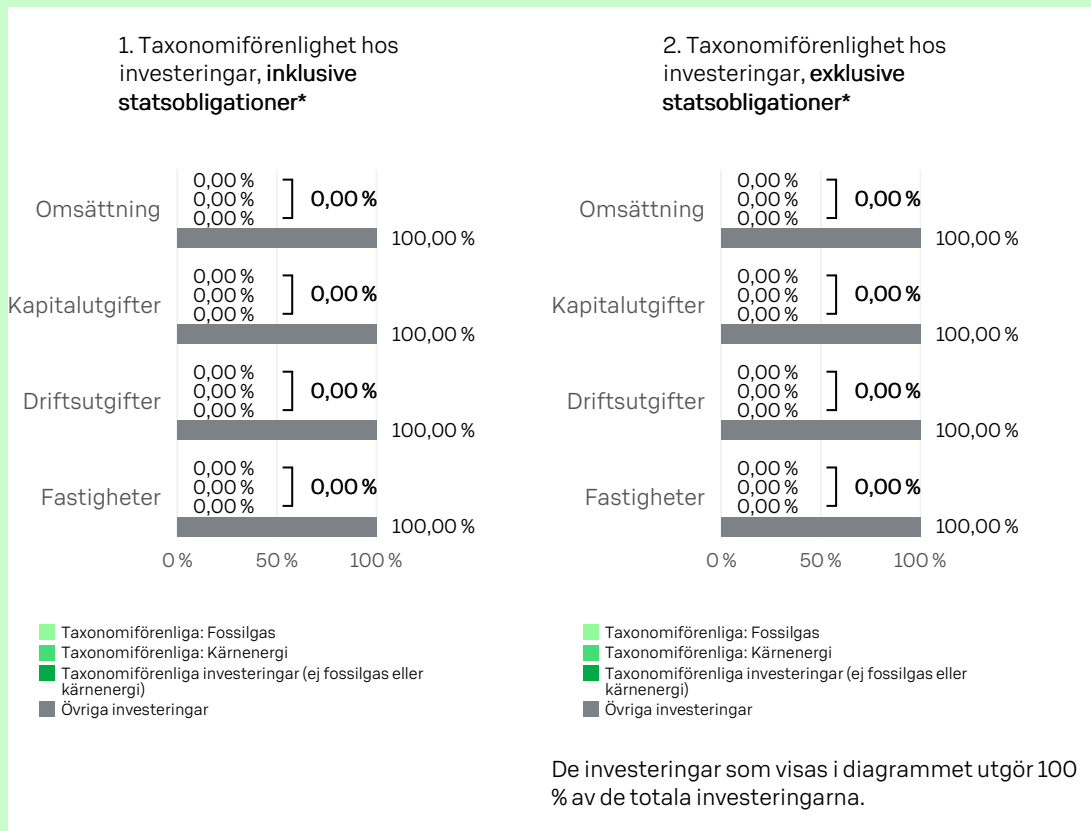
1. Taxonomiförenlighet hos investeringar, inklusive statsobligationer*

Omsättning
0,00 %
0,00 %
0,00 %
0,00 %
100,00 %

Kapitalutgifter
0,00 %
0,00 %
0,00 %
0,00 %
100,00 %

Driftsutgifter
0,00 %
0,00 %
0,00 %
0,00 %
100,00 %

Fastigheter
0,00 %
0,00 %
0,00 %
0,00 %
100,00 %

0 % 50 % 100 %

Taxonomiförenliga: Fossilgas
Taxonomiförenliga: Kärnenergi
Taxonomiförenliga investeringar (ej fossilgas eller kärnenergi)
Övriga investeringar

2. Taxonomiförenlighet hos investeringar, exklusive statsobligationer*

Omsättning
0,00 %
0,00 %
0,00 %
0,00 %
100,00 %

Kapitalutgifter
0,00 %
0,00 %
0,00 %
0,00 %
100,00 %

Driftsutgifter
0,00 %
0,00 %
0,00 %
0,00 %
100,00 %

Fastigheter
0,00 %
0,00 %
0,00 %
0,00 %
100,00 %

0 % 50 % 100 %

Taxonomiförenliga: Fossilgas
Taxonomiförenliga: Kärnenergi
Taxonomiförenliga investeringar (ej fossilgas eller kärnenergi)
Övriga investeringar

De investeringar som visas i diagrammet utgör 100 % av de totala investeringarna.